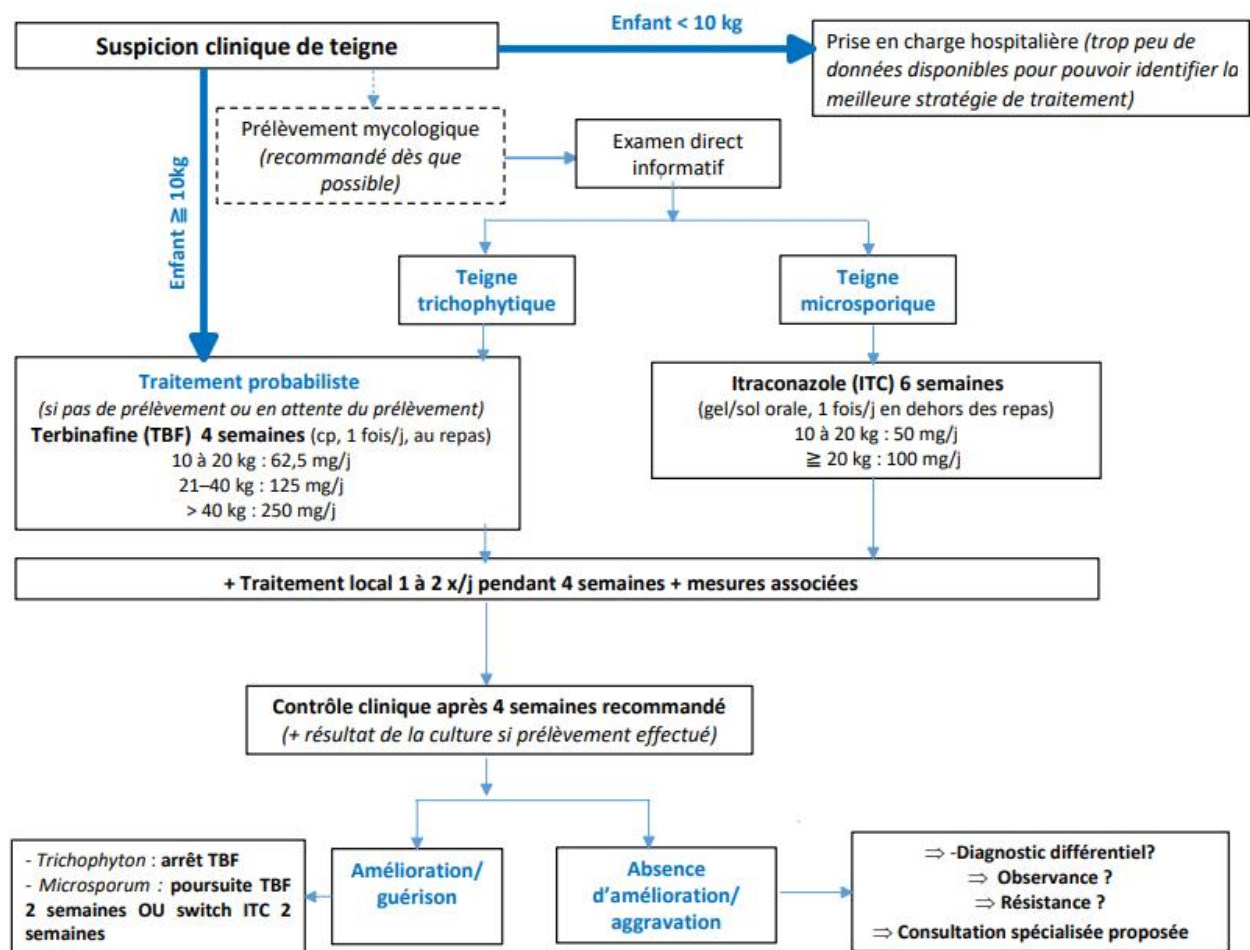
Suspicion clinique de teigne

Enfant < 10 kg

Prise en charge hospitalière (trop peu de données disponibles pour pouvoir identifier la meilleure stratégie de traitement)

Enfant ≧ 10kg

Prélèvement mycologique (recommandé dès que possible)

Examen direct informatif

Teigne trichophytique

Teigne microsporique

Traitement probabiliste
(si pas de prélèvement ou en attente du prélèvement)
Terbinafine (TBF) 4 semaines (cp, 1 fois/j, au repas)
10 à 20 kg : 62,5 mg/j
21–40 kg : 125 mg/j
> 40 kg : 250 mg/j

Itraconazole (ITC) 6 semaines
(gel/sol orale, 1 fois/j en dehors des repas)
10 à 20 kg : 50 mg/j
≧ 20 kg : 100 mg/j

+ Traitement local 1 à 2 x/j pendant 4 semaines + mesures associées

Contrôle clinique après 4 semaines recommandé
(+ résultat de la culture si prélèvement effectué)

- Trichophyton : arrêt TBF
- Microsporum : poursuite TBF 2 semaines OU switch ITC 2 semaines

Amélioration/ guérison

Absence d'amélioration/ aggravation

⇒ -Diagnostic différentiel?
⇒ Observance ?
⇒ Résistance ?
⇒ Consultation spécialisée proposée